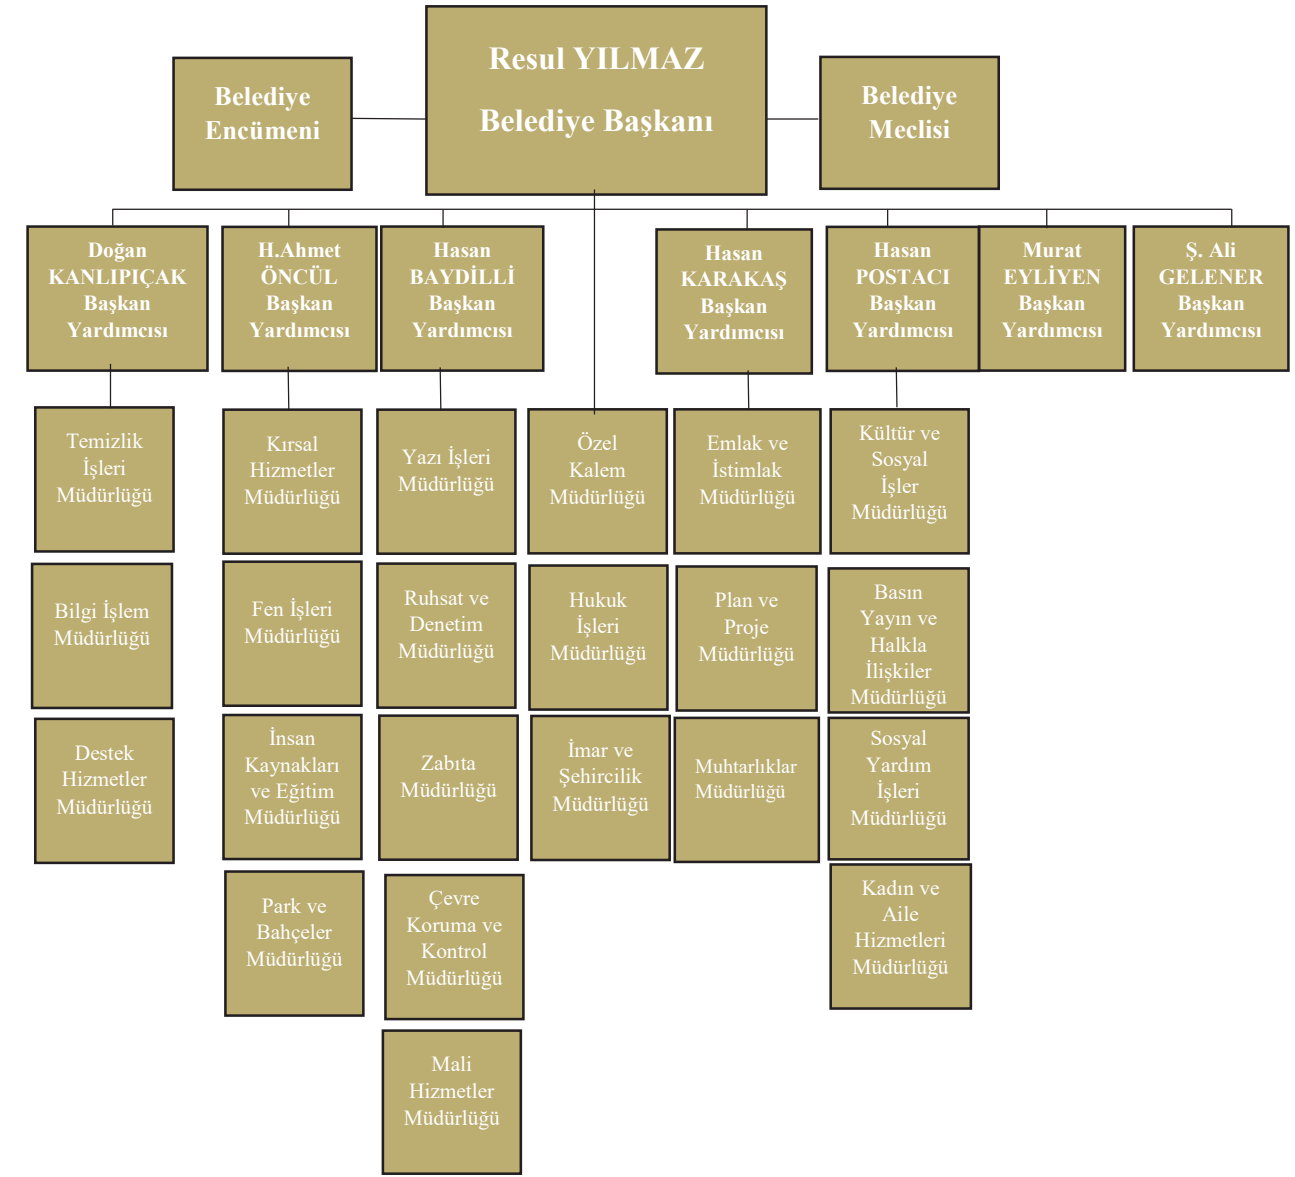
Resul YILMAZ
Belediye Başkanı

Belediye Encümeni

Belediye Meclisi

Doğan KANLIPIÇAK Başkan Yardımcısı

H.Ahmet ÖNCÜL Başkan Yardımcısı

Hasan BAYDİLLİ Başkan Yardımcısı

Hasan KARAKAŞ Başkan Yardımcısı

Hasan POSTACI Başkan Yardımcısı

Murat EYLİYEN Başkan Yardımcısı

Ş. Ali GELENER Başkan Yardımcısı

Temizlik İşleri Müdürlüğü

Bilgi İşlem Müdürlüğü

Destek Hizmetler Müdürlüğü

Kırsal Hizmetler Müdürlüğü

Fen İşleri Müdürlüğü

İnsan Kaynakları ve Eğitim Müdürlüğü

Park ve Bahçeler Müdürlüğü

Yazı İşleri Müdürlüğü

Ruhsat ve Denetim Müdürlüğü

Zabıta Müdürlüğü

Çevre Koruma ve Kontrol Müdürlüğü

Mali Hizmetler Müdürlüğü

Özel Kalem Müdürlüğü

Hukuk İşleri Müdürlüğü

İmar ve Şehircilik Müdürlüğü

Emlak ve İstimlak Müdürlüğü

Plan ve Proje Müdürlüğü

Muhtarlıklar Müdürlüğü

Kültür ve Sosyal İşler Müdürlüğü

Basın Yayın ve Halkla İlişkiler Müdürlüğü

Sosyal Yardım İşleri Müdürlüğü

Kadın ve Aile Hizmetleri Müdürlüğü